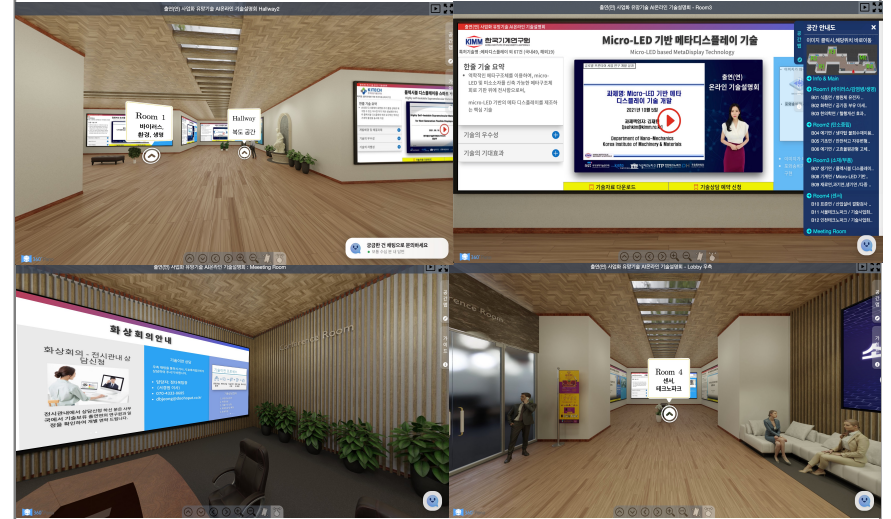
출연(연) 사업화 유망기술 사이버 기술설명회 Hallway2

Room 1
바이오스
환경, 생태

Hallway
복도 공간

궁금한 건 채팅으로 문의하세요

출연(연) 사업화 유망기술 사이버 기술설명회 - Room3

KIMM 한국기계연구원

Micro-LED 기반 메타디스플레이 기술

Micro-LED based MetaDisplay Technology

한줄 기술 요약

메타적인 메타구조체를 이용하여, micro-LED 및 미소소자를 신속 가능한 메타구조체 표로 기반 위에 전사함으로써,

micro-LED 기반의 메타 디스플레이를 제조하는 핵심 기술

기술의 우수성

기술의 기대효과

과제명: Micro-LED 기반 메타 디스플레이 기술 개발

Department of Nano-Mechanics
Korea Institute of Machinery & Materials

출연(연)
온라인 기술설명회

기술자료 다운로드

기술상담 예약 신청

공간 안내도

Info & Main

Room1

Room2

Room3

Room4

Meeting Room

출연(연) 사업화 유망기술 사이버 기술설명회 - Meeting Room

화상회의안내

화상회의 · 전시관내 상담신청

출연(연) 사업화 유망기술 사이버 기술설명회 - Lobby 우측

Room 4
센서
테크노파크